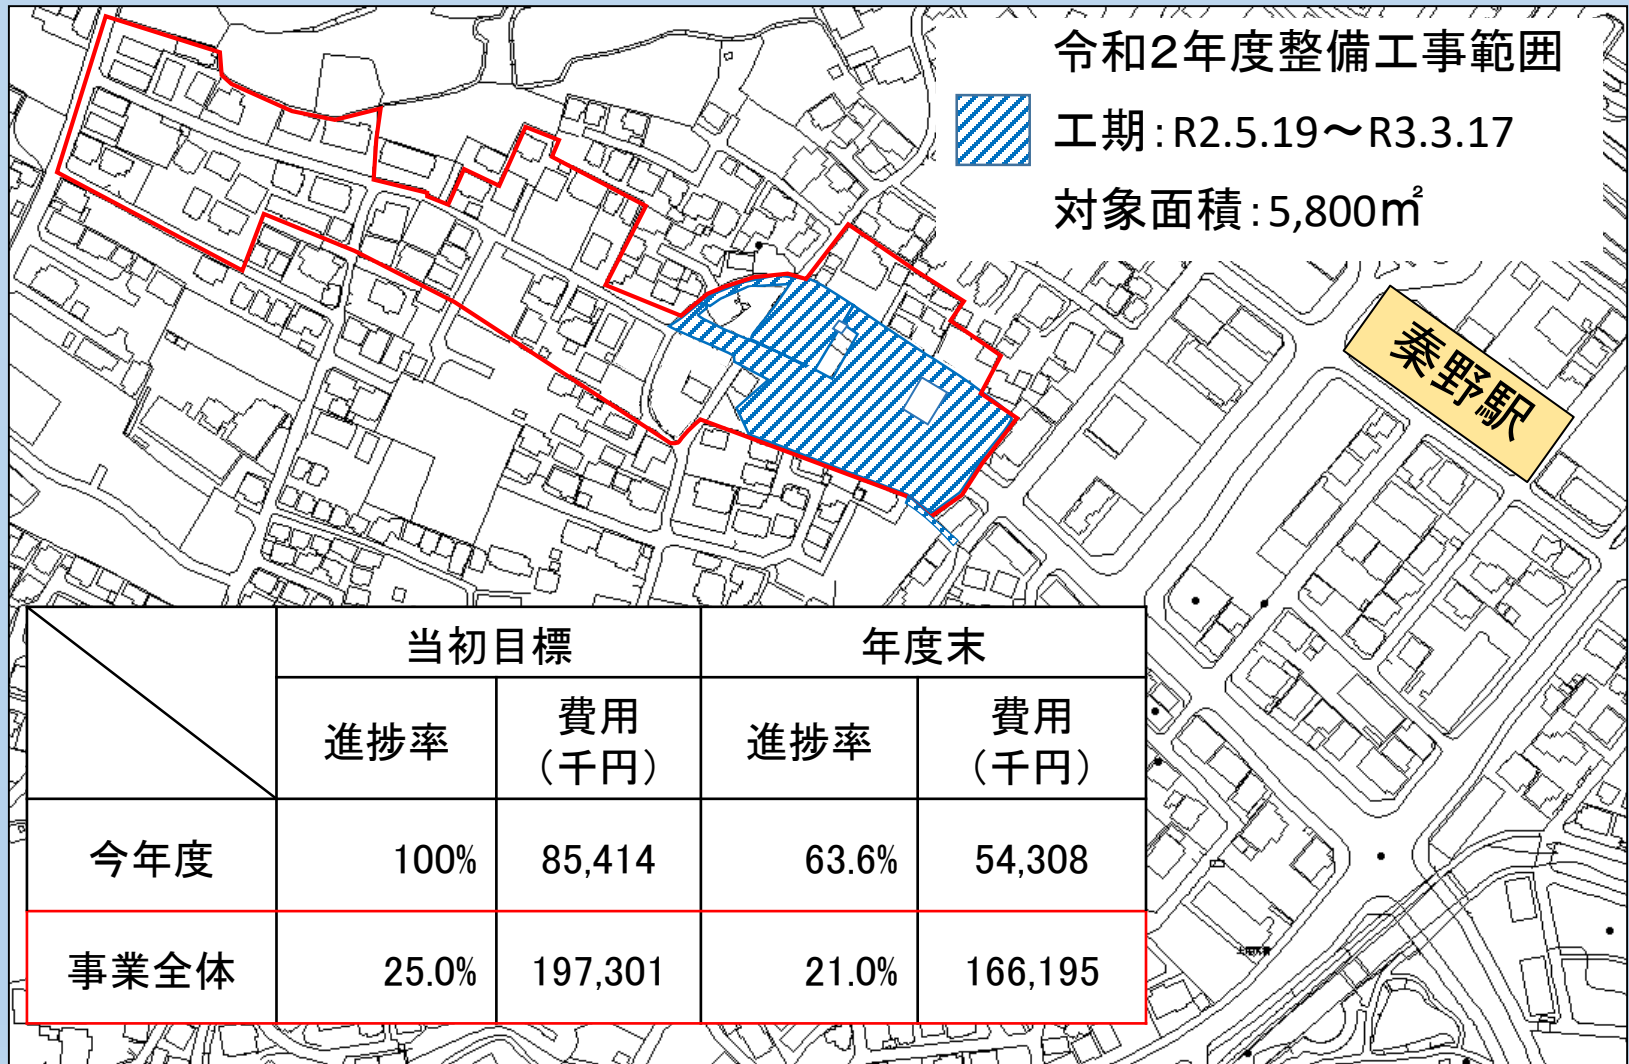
令和2年度整備工事範囲

工期：R2.5.19～R3.3.17

対象面積：5,800㎡

秦野駅

| | 当初目標 | | 年度末 | |
|---|---|---|---|---|
| | 進捗率 | 費用（千円） | 進捗率 | 費用（千円） |
| 今年度 | 100% | 85,414 | 63.6% | 54,308 |
| 事業全体 | 25.0% | 197,301 | 21.0% | 166,195 |